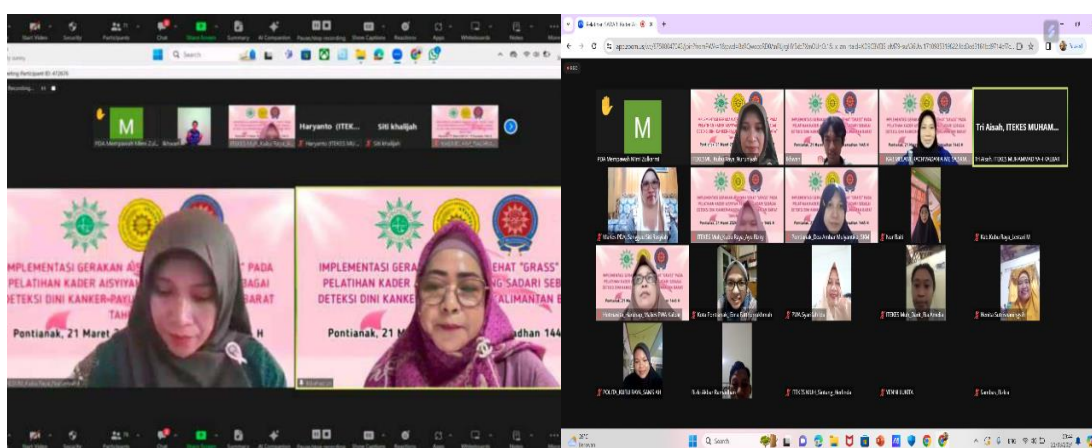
Start Video Security Participants Chat Share Screen Summary AI Companion Pause/stop recording Show Captions Reactions Apps Whiteboards Notes More

Meeting Participant ID: 472676

Recording...

M

PDA Mempawah Mimi Zul...

Haryanto (ITEK...

Siti khalijah

Haryanto ITEKES MU...

Siti khalijah

IMPLEMENTASI GERAKAN AISYIYAH "GRASS" PADA PELATIHAN KADER AISYIYAH SEBAGAI DETEKSI DINI KANKER PAYUDARA KALIMANTAN BARAT TAHUN

Pontianak, 21 Maret 2024 H

IMPLEMENTASI GERAKAN SEHAT "GRASS" PADA PELATIHAN KADER SADARI SEBAGAI DETEKSI DINI KANKER KALIMANTAN B

Pontianak, 21 Ramadhan 1445

M

PDA Mempawah Mimi Zulkarnai

Tri Aisah, ITEKES MUHAM...

Tri Aisah, ITEKES MUHAMMADIYAH KALBAR

ITEKES Muh, Kubu Raya, Ayu Ring

Q Search

Start Video Security Participants Chat Share Screen Summary AI Companion Pause/stop recording Show Captions Reactions Apps Whiteboards Notes More